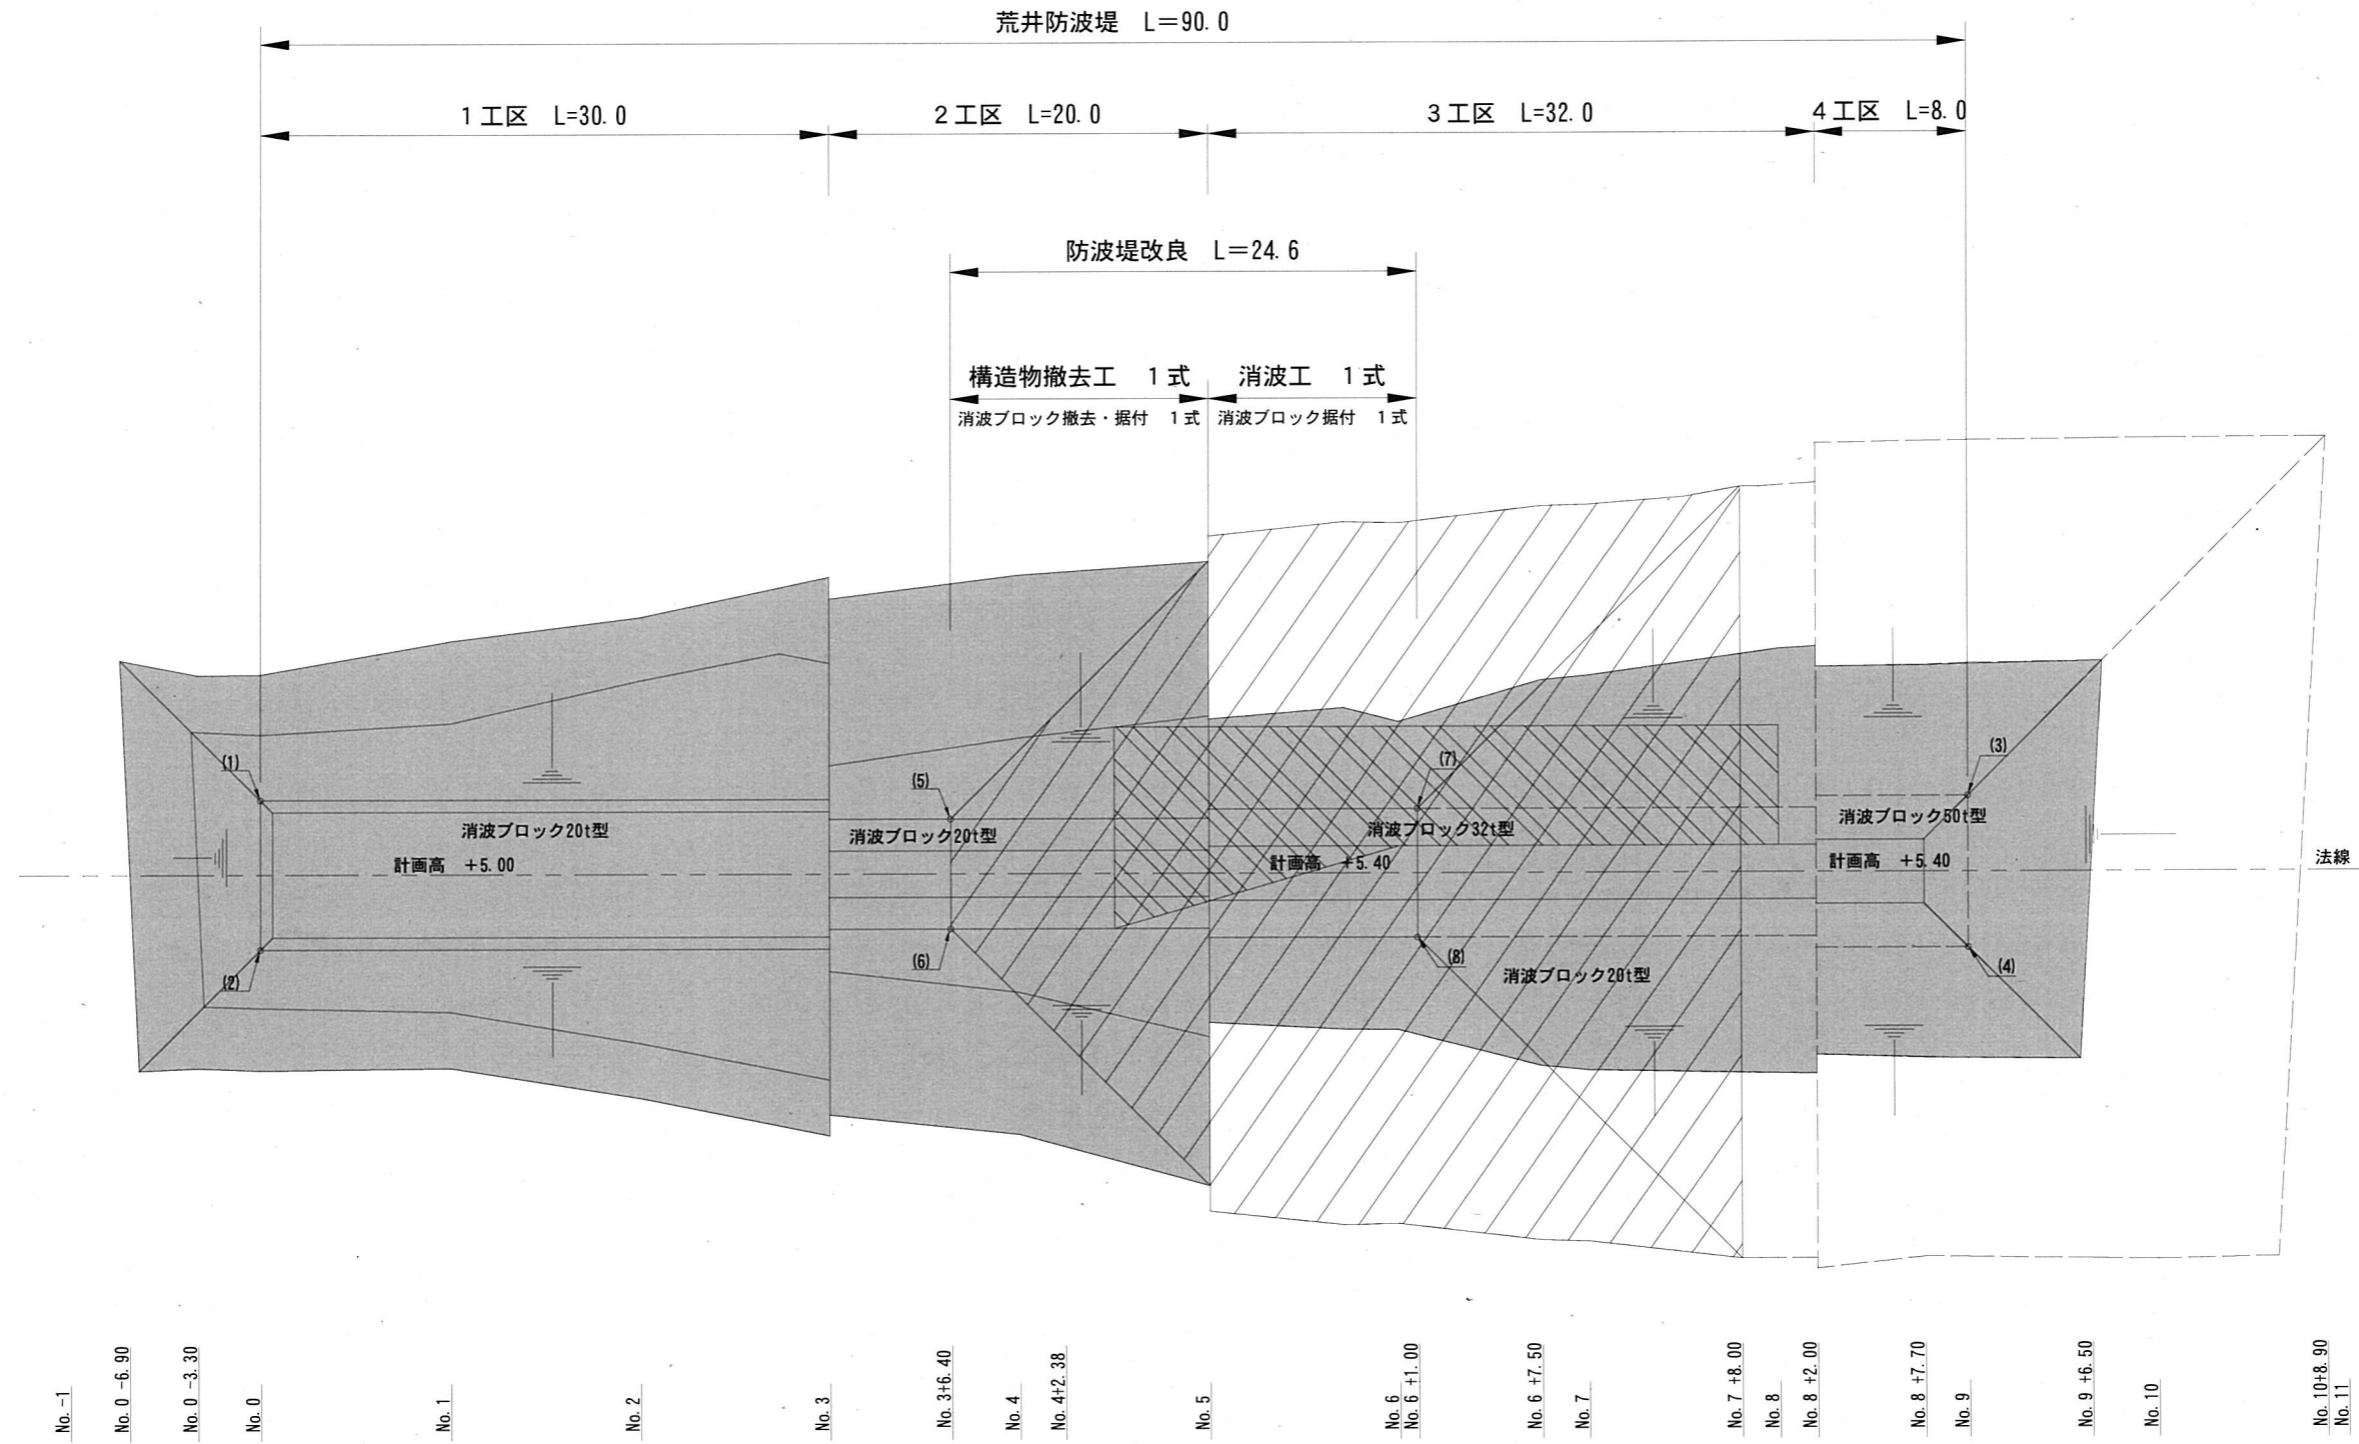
荒井防波堤 L＝90. 0

1工区 L=30. 0

2工区 L=20. 0

3工区 L=32. 0

4工区 L=8. 0

防波堤改良 L＝24. 6

構造物撤去工 1式

消波ブロック撤去・据付 1式

消波工 1式

消波ブロック据付 1式

(1)
(2)
(5)
(6)
(7)
(8)
(3)
(4)

消波ブロック20t型
計画高 +5. 00

消波ブロック20t型

消波ブロック32t型
計画高 +5. 40

消波ブロック20t型

消波ブロック50t型
計画高 +5. 40

法線

No. -1
No. 0 -6. 90
No. 0 -3. 30
No. 0
No. 1
No. 2
No. 3
No. 3+6. 40
No. 4
No. 4+2. 38
No. 5
No. 6
No. 6 +1. 00
No. 6 +7. 50
No. 7
No. 7 +8. 00
No. 8
No. 8 +2. 00
No. 8 +7. 70
No. 9
No. 9 +6. 50
No. 10
No. 10+8. 90
No. 11